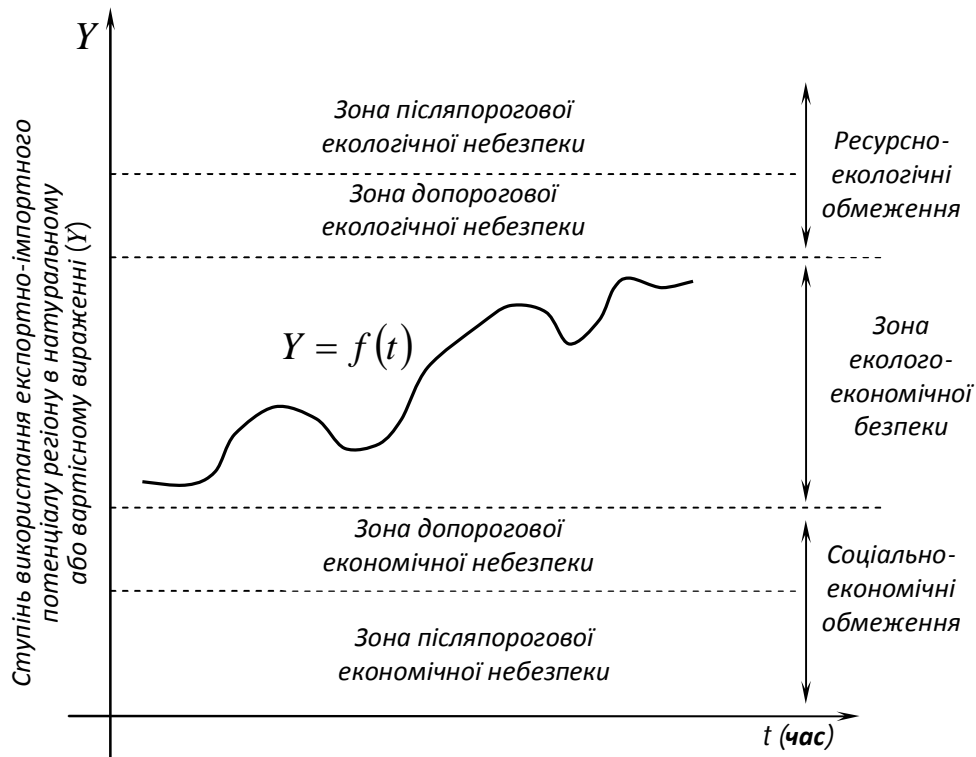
$Y$

Ступінь використання експортно-імпортного потенціалу регіону в натуральному або вартісному вираженні ($Y$)

Зона післяпорогової екологічної небезпеки

Зона допорогової екологічної небезпеки

Ресурсно-екологічні обмеження

$Y = f(t)$

Зона еколого-економічної безпеки

Зона допорогової економічної небезпеки

Соціально-економічні обмеження

Зона післяпорогової економічної небезпеки

$t$ (**час**)